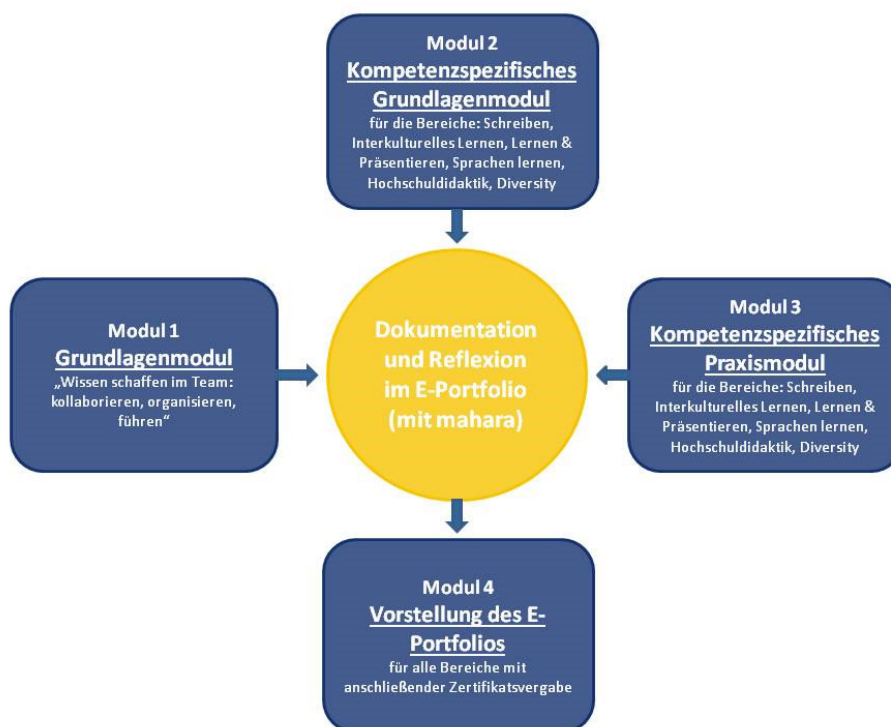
Modul 2
Kompetenzspezifisches Grundlagenmodul
für die Bereiche: Schreiben, Interkulturelles Lernen, Lernen & Präsentieren, Sprachen lernen, Hochschuldidaktik, Diversity

Modul 1
Grundlagenmodul
„Wissen schaffen im Team: kollaborieren, organisieren, führen"

Dokumentation und Reflexion im E-Portfolio (mit mahara)

Modul 3
Kompetenzspezifisches Praxismodul
für die Bereiche: Schreiben, Interkulturelles Lernen, Lernen & Präsentieren, Sprachen lernen, Hochschuldidaktik, Diversity

Modul 4
Vorstellung des E-Portfolios
für alle Bereiche mit anschließender Zertifikatsvergabe